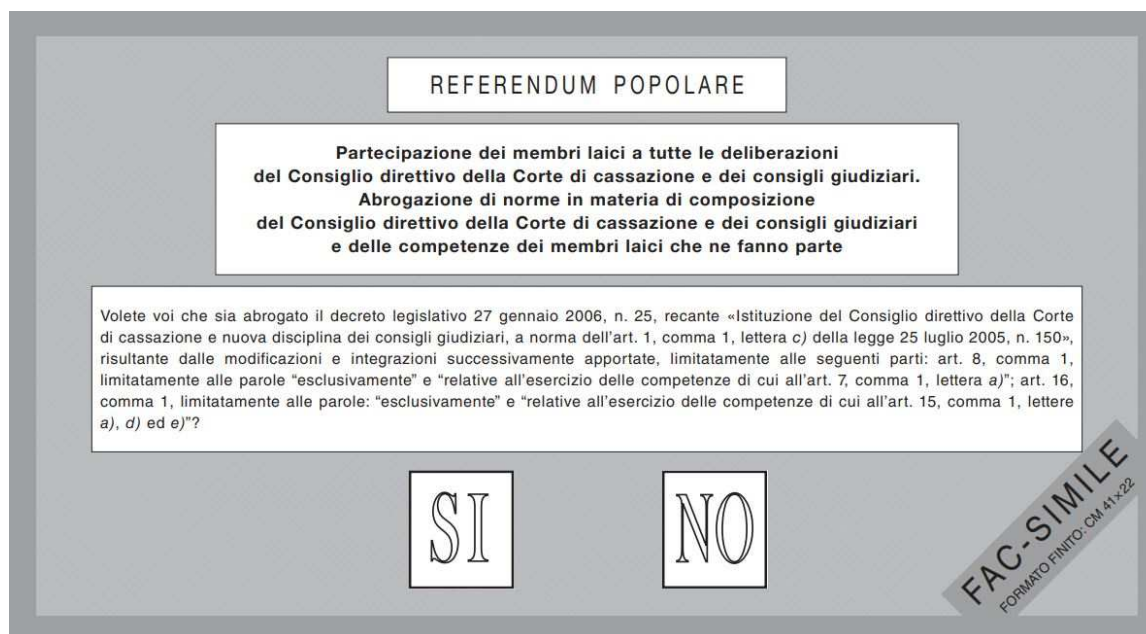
REFERENDUM POPOLARE

Partecipazione dei membri laici a tutte le deliberazioni del Consiglio direttivo della Corte di cassazione e dei consigli giudiziari. Abrogazione di norme in materia di composizione del Consiglio direttivo della Corte di cassazione e dei consigli giudiziari e delle competenze dei membri laici che ne fanno parte

Volete voi che sia abrogato il decreto legislativo 27 gennaio 2006, n. 25, recante «Istituzione del Consiglio direttivo della Corte di cassazione e nuova disciplina dei consigli giudiziari, a norma dell'art. 1, comma 1, lettera c) della legge 25 luglio 2005, n. 150», risultante dalle modificazioni e integrazioni successivamente apportate, limitatamente alle seguenti parti: art. 8, comma 1, limitatamente alle parole "esclusivamente" e "relative all'esercizio delle competenze di cui all'art. 7, comma 1, lettera a)"; art. 16, comma 1, limitatamente alle parole: "esclusivamente" e "relative all'esercizio delle competenze di cui all'art. 15, comma 1, lettere a), d) ed e)"?

SI

NO

FAC-SIMILE
FORMATO FINITO: CM 41×22